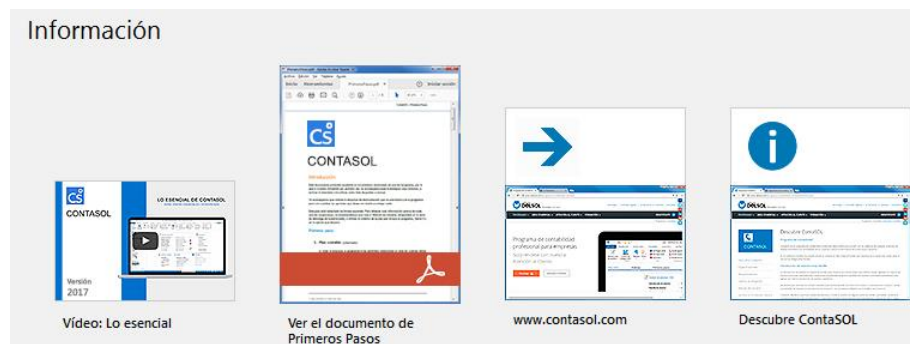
Información

CS
CONTASOL
LO ESENCIAL DE CONTASOL
Versión 2017

Vídeo: Lo esencial

CS
CONTASOL
Introducción
Primeros pasos

Ver el documento de Primeros Pasos

DELSOL
Programa de contabilidad profesional para empresas

www.contasol.com

DELSOL
Descubre ContaSOL

Descubre ContaSOL